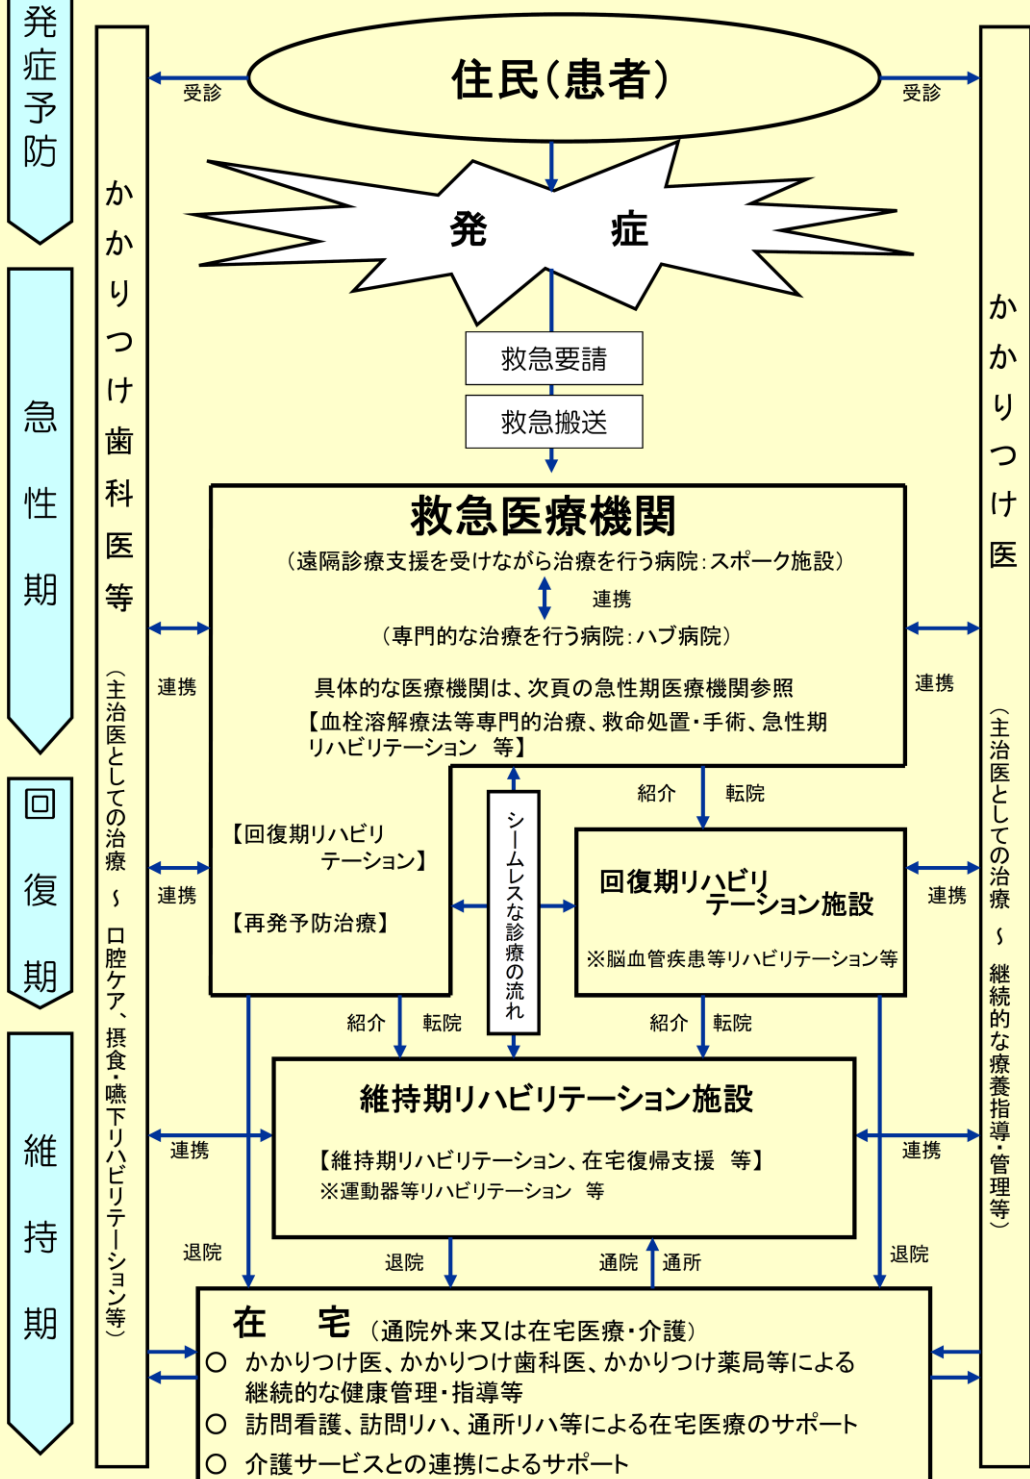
発症予防

急性期

回復期

維持期

かかりつけ歯科医等

（主治医としての治療 ～ 口腔ケア、摂食・嚥下リハビリテーション等）

受診

住民（患者）

受診

発　症

救急要請

救急搬送

救急医療機関

（遠隔診療支援を受けながら治療を行う病院：スポーク施設）

連携

（専門的な治療を行う病院：ハブ病院）

具体的な医療機関は、次頁の急性期医療機関参照

【血栓溶解療法等専門的治療、救命処置・手術、急性期リハビリテーション　等】

連携

連携

紹介　転院

【回復期リハビリテーション】

【再発予防治療】

シームレスな診療の流れ

回復期リハビリテーション施設

※脳血管疾患等リハビリテーション等

連携

連携

紹介　転院

紹介　転院

維持期リハビリテーション施設

【維持期リハビリテーション、在宅復帰支援　等】

※運動器等リハビリテーション　等

連携

連携

退院

退院

通院　通所

退院

在　宅（通院外来又は在宅医療・介護）

○ かかりつけ医、かかりつけ歯科医、かかりつけ薬局等による継続的な健康管理・指導等

○ 訪問看護、訪問リハ、通所リハ等による在宅医療のサポート

○ 介護サービスとの連携によるサポート

かかりつけ医

（主治医としての治療 ～ 継続的な療養指導・管理等）